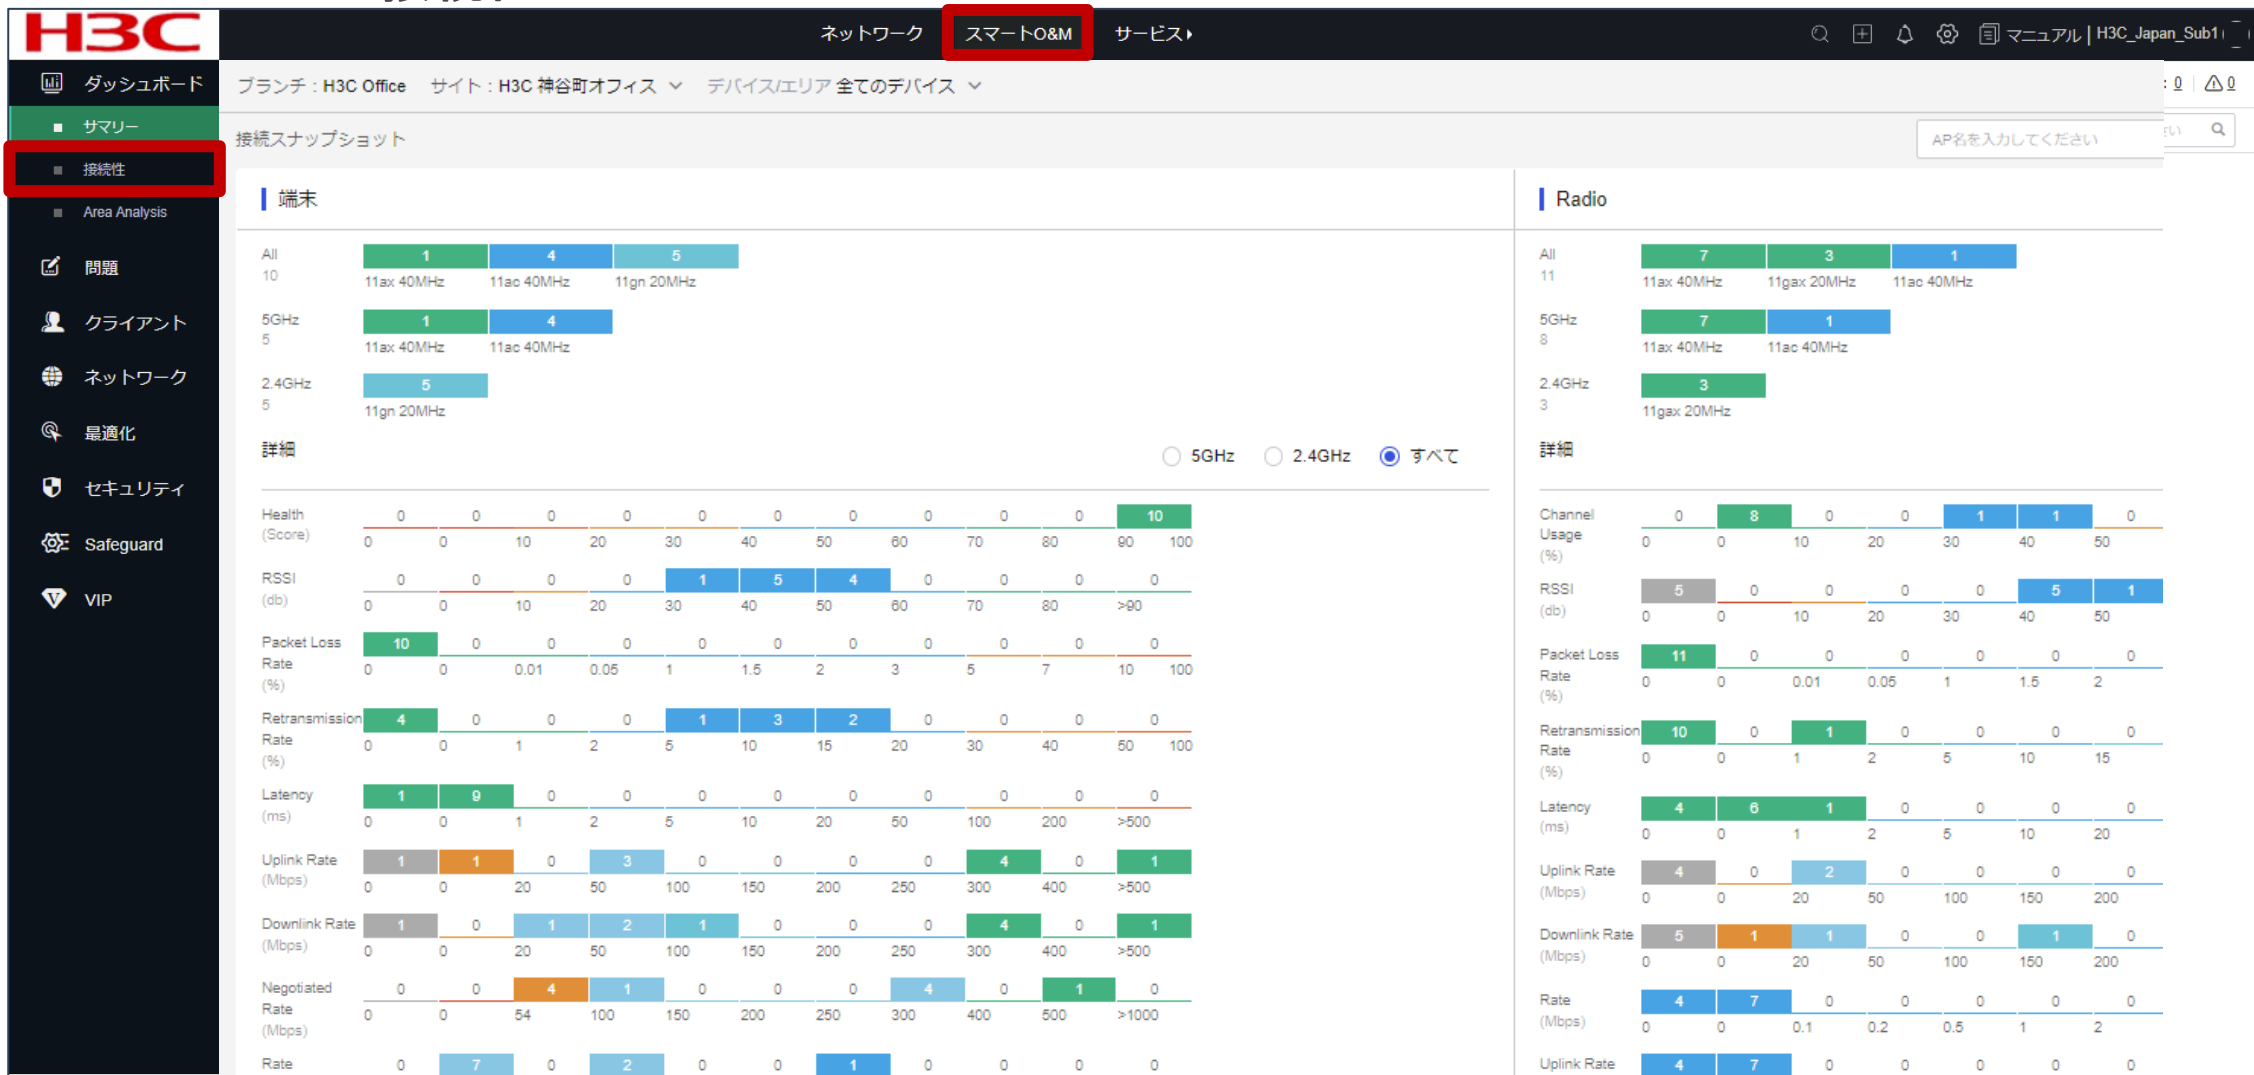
H3C

ネットワーク　スマートO&M　サービス

マニュアル | H3C_Japan_Sub1

ダッシュボード
サマリー
接続性
Area Analysis
問題
クライアント
ネットワーク
最適化
セキュリティ
Safeguard
VIP

ブランチ：H3C Office　サイト：H3C 神谷町オフィス　デバイス/エリア 全てのデバイス

0　0

接続スナップショット

AP名を入力してください

端末

All 10
1 11ax 40MHz　4 11ac 40MHz　5 11gn 20MHz

5GHz 5
1 11ax 40MHz　4 11ac 40MHz

2.4GHz 5
5 11gn 20MHz

詳細

5GHz　2.4GHz　すべて

| Health (Score) | 0 | 0 | 0 | 0 | 0 | 0 | 0 | 0 | 0 | 0 | 10 |
|---|---|---|---|---|---|---|---|---|---|---|---|
| | 0 | 0 | 10 | 20 | 30 | 40 | 50 | 60 | 70 | 80 | 90 | 100 |
| RSSI (db) | 0 | 0 | 0 | 0 | 1 | 5 | 4 | 0 | 0 | 0 | 0 |
| | 0 | 0 | 10 | 20 | 30 | 40 | 50 | 60 | 70 | 80 | >90 |
| Packet Loss Rate (%) | 10 | 0 | 0 | 0 | 0 | 0 | 0 | 0 | 0 | 0 | 0 |
| | 0 | 0 | 0.01 | 0.05 | 1 | 1.5 | 2 | 3 | 5 | 7 | 10 | 100 |
| Retransmission Rate (%) | 4 | 0 | 0 | 0 | 1 | 3 | 2 | 0 | 0 | 0 | 0 |
| | 0 | 0 | 1 | 2 | 5 | 10 | 15 | 20 | 30 | 40 | 50 | 100 |
| Latency (ms) | 1 | 9 | 0 | 0 | 0 | 0 | 0 | 0 | 0 | 0 | 0 |
| | 0 | 0 | 1 | 2 | 5 | 10 | 20 | 50 | 100 | 200 | >500 |
| Uplink Rate (Mbps) | 1 | 1 | 0 | 3 | 0 | 0 | 0 | 0 | 4 | 0 | 1 |
| | 0 | 0 | 20 | 50 | 100 | 150 | 200 | 250 | 300 | 400 | >500 |
| Downlink Rate (Mbps) | 1 | 0 | 1 | 2 | 1 | 0 | 0 | 0 | 4 | 0 | 1 |
| | 0 | 0 | 20 | 50 | 100 | 150 | 200 | 250 | 300 | 400 | >500 |
| Negotiated Rate (Mbps) | 0 | 0 | 4 | 1 | 0 | 0 | 0 | 4 | 0 | 1 | 0 |
| | 0 | 0 | 54 | 100 | 150 | 200 | 250 | 300 | 400 | 500 | >1000 |
| Rate | 0 | 7 | 0 | 2 | 0 | 0 | 1 | 0 | 0 | 0 | 0 |

Radio

All 11
7 11ax 40MHz　3 11gax 20MHz　1 11ac 40MHz

5GHz 8
7 11ax 40MHz　1 11ac 40MHz

2.4GHz 3
3 11gax 20MHz

詳細

| Channel Usage (%) | 0 | 8 | 0 | 0 | 1 | 1 | 0 |
|---|---|---|---|---|---|---|---|
| | 0 | 0 | 10 | 20 | 30 | 40 | 50 |
| RSSI (db) | 5 | 0 | 0 | 0 | 0 | 5 | 1 |
| | 0 | 0 | 10 | 20 | 30 | 40 | 50 |
| Packet Loss Rate (%) | 11 | 0 | 0 | 0 | 0 | 0 | 0 |
| | 0 | 0 | 0.01 | 0.05 | 1 | 1.5 | 2 |
| Retransmission Rate (%) | 10 | 0 | 1 | 0 | 0 | 0 | 0 |
| | 0 | 0 | 1 | 2 | 5 | 10 | 15 |
| Latency (ms) | 4 | 6 | 1 | 0 | 0 | 0 | 0 |
| | 0 | 0 | 1 | 2 | 5 | 10 | 20 |
| Uplink Rate (Mbps) | 4 | 0 | 2 | 0 | 0 | 0 | 0 |
| | 0 | 0 | 20 | 50 | 100 | 150 | 200 |
| Downlink Rate (Mbps) | 5 | 1 | 1 | 0 | 0 | 1 | 0 |
| | 0 | 0 | 20 | 50 | 100 | 150 | 200 |
| Rate (Mbps) | 4 | 7 | 0 | 0 | 0 | 0 | 0 |
| | 0 | 0 | 0.1 | 0.2 | 0.5 | 1 | 2 |
| Uplink Rate | 4 | 7 | 0 | 0 | 0 | 0 | 0 |